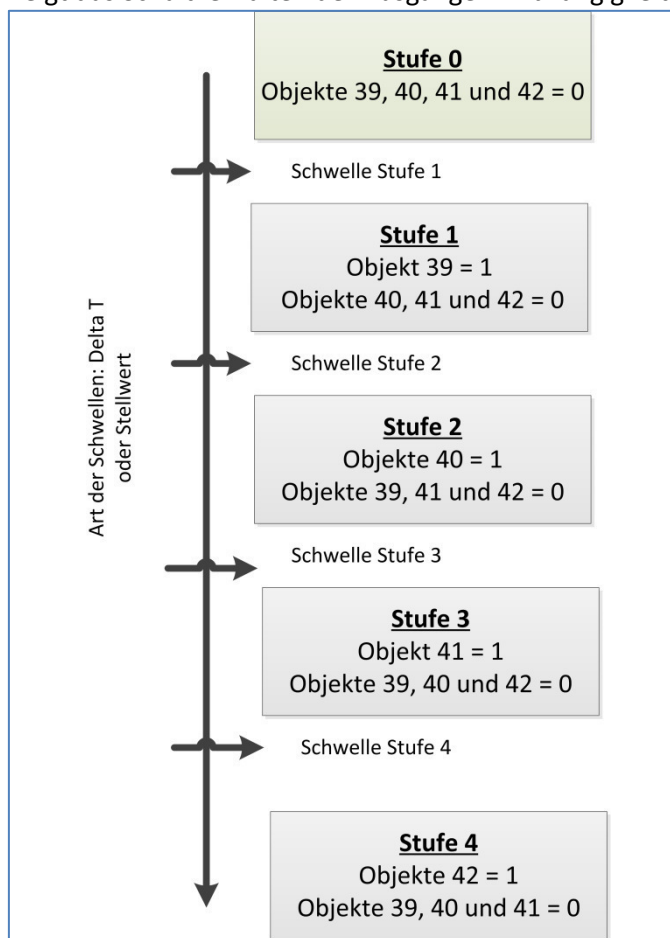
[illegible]

Stufe 0
Objekte 39, 40, 41 und 42 = 0

Schwelle Stufe 1

Stufe 1
Objekt 39 = 1
Objekte 40, 41 und 42 = 0

Schwelle Stufe 2

Stufe 2
Objekte 40 = 1
Objekte 39, 41 und 42 = 0

Schwelle Stufe 3

Stufe 3
Objekt 41 = 1
Objekte 39, 40 und 42 = 0

Schwelle Stufe 4

Stufe 4
Objekte 42 = 1
Objekte 39, 40 und 41 = 0

Art der Schwellen: Delta T oder Stellwert